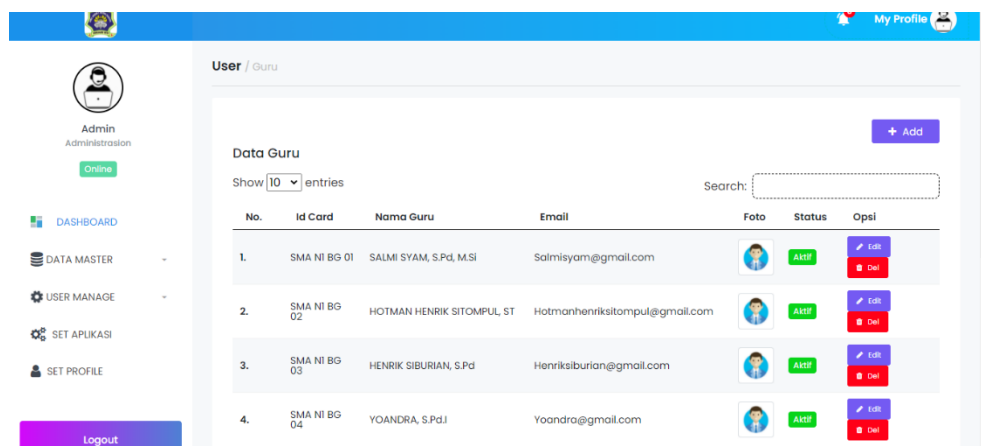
My Profile

Admin
Administrasion
Online

DASHBOARD
DATA MASTER
USER MANAGE
SET APLIKASI
SET PROFILE

Logout

User / Guru

+ Add

Data Guru

Show 10 entries

Search:

| No. | Id Card | Nama Guru | Email | Foto | Status | Opsi |
|---|---|---|---|---|---|---|
| 1. | SMA N1 BG 01 | SALMI SYAM, S.Pd, M.Si | Salmisyam@gmail.com | | Aktif | Edit Del |
| 2. | SMA N1 BG 02 | HOTMAN HENRIK SITOMPUL, ST | Hotmanhenriksitompul@gmail.com | | Aktif | Edit Del |
| 3. | SMA N1 BG 03 | HENRIK SIBURIAN, S.Pd | Henriksiburian@gmail.com | | Aktif | Edit Del |
| 4. | SMA N1 BG 04 | YOANDRA, S.Pd.I | Yoandra@gmail.com | | Aktif | Edit Del |